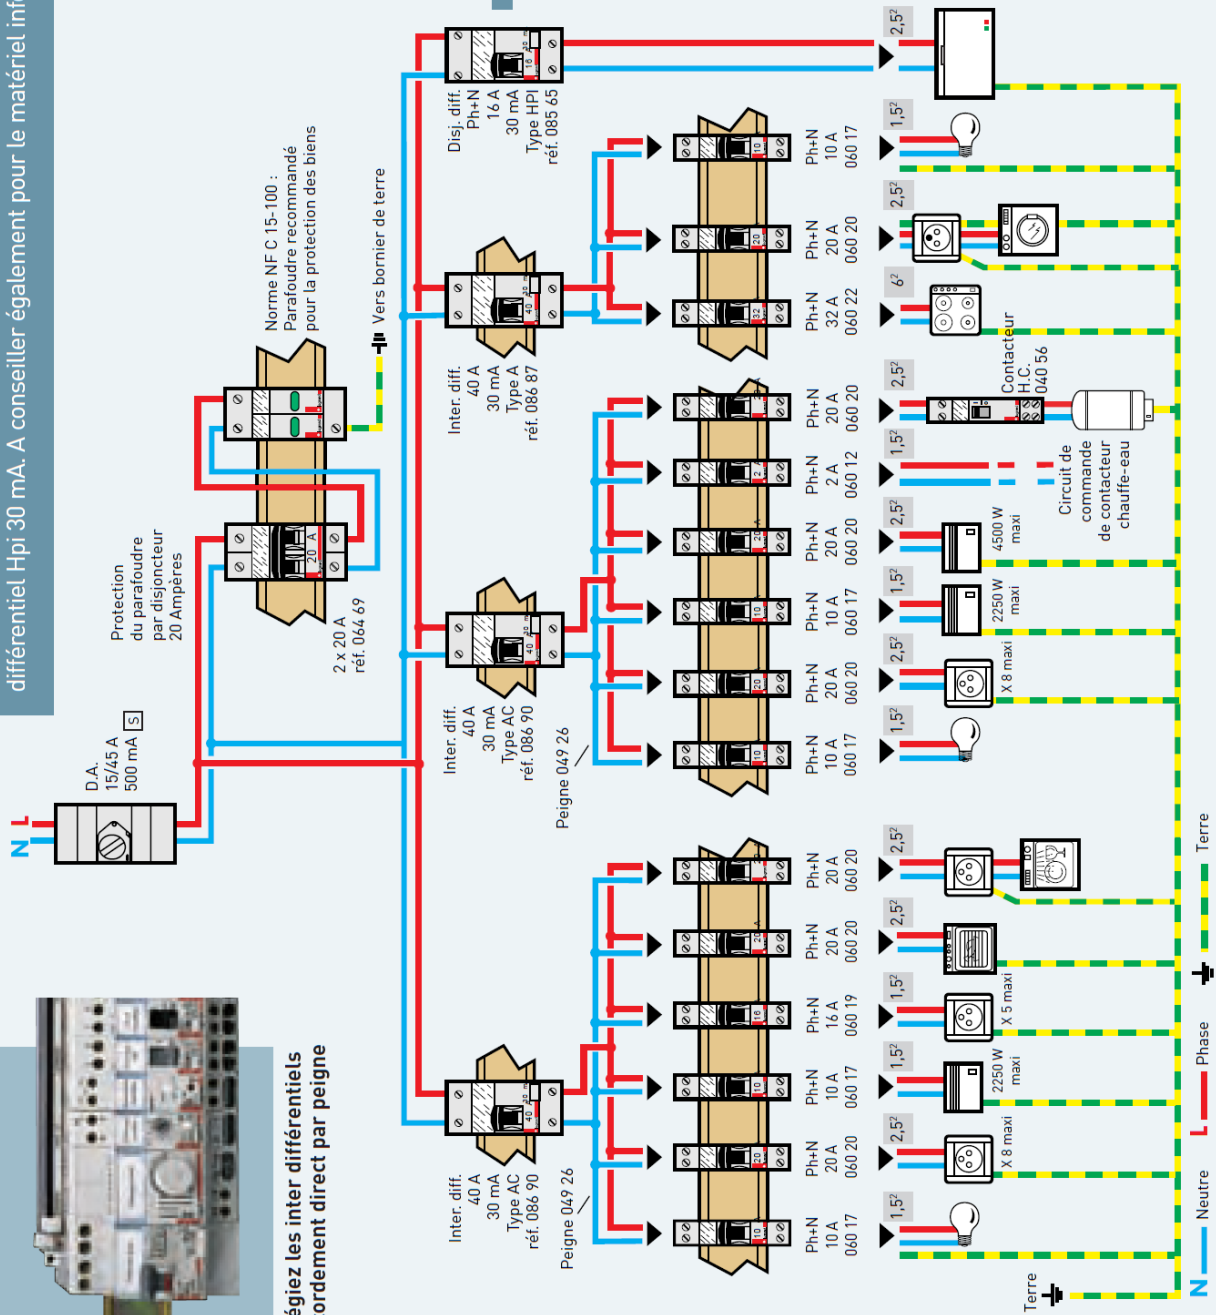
différentiel Hpi 30 mA. A conseiller également pour le matériel inf

égiez les inter différentiels
ordement direct par peigne

N L

D.A.
15/45 A
500 mA S

Protection
du parafoudre
par disjoncteur
20 Ampères

2 x 20 A
réf. 064 69

Norme NF C 15-100 :
Parafoudre recommandé
pour la protection des biens

Vers bornier de terre

Inter. diff.
40 A
30 mA
Type AC
réf. 086 90

Peigne 049 26

Inter. diff.
40 A
30 mA
Type AC
réf. 086 90

Peigne 049 26

Inter. diff.
40 A
30 mA
Type A
réf. 086 87

Disj. diff.
Ph+N
16 A
30 mA
Type HPI
réf. 085 65

Ph+N 10 A 060 17
Ph+N 20 A 060 20
Ph+N 10 A 060 17
Ph+N 16 A 060 19
Ph+N 20 A 060 20
Ph+N 20 A 060 20

Ph+N 10 A 060 17
Ph+N 20 A 060 20
Ph+N 10 A 060 17
Ph+N 20 A 060 20
Ph+N 2 A 060 12
Ph+N 20 A 060 20

Ph+N 32 A 060 22
Ph+N 20 A 060 20
Ph+N 10 A 060 17

$1,5^2$ $2,5^2$ X 8 maxi $1,5^2$ 2250 W maxi $1,5^2$ X 5 maxi $2,5^2$ $2,5^2$

$1,5^2$ $2,5^2$ X 8 maxi $1,5^2$ 2250 W maxi $2,5^2$ 4500 W maxi $1,5^2$ Circuit de commande de contacteur chauffe-eau $2,5^2$

Contacteur H.C. 040 56

$6^2$ $2,5^2$ $1,5^2$ $2,5^2$

Terre
N Neutre
L Phase
Terre